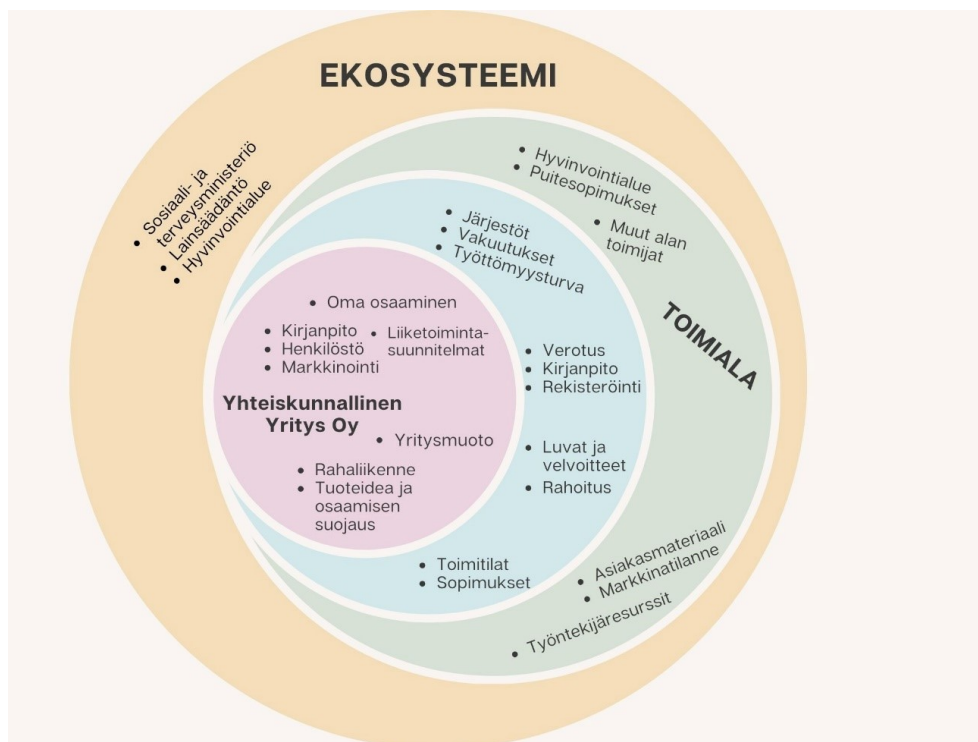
EKOSYSTEEMI

• Sosiaali- ja terveysministeriö
• Lainsäädäntö
• Hyvinvointialue

• Hyvinvointialue
• Puitesopimukset
• Muut alan toimijat

TOIMIALA

• Järjestöt
• Vakuutukset
• Työttömyysturva

• Oma osaaminen
• Kirjanpito
• Henkilöstö
• Markkinointi
• Liiketoimintasuunnitelmat

• Verotus
• Kirjanpito
• Rekisteröinti

Yhteiskunnallinen Yritys Oy

• Yritysmuoto

• Luvat ja velvoitteet
• Rahoitus

• Rahaliikenne
• Tuoteidea ja osaamisen suojaus

• Toimitilat
• Sopimukset

• Asiakasmateriaali
• Markkinatilanne
• Työntekijäresurssit